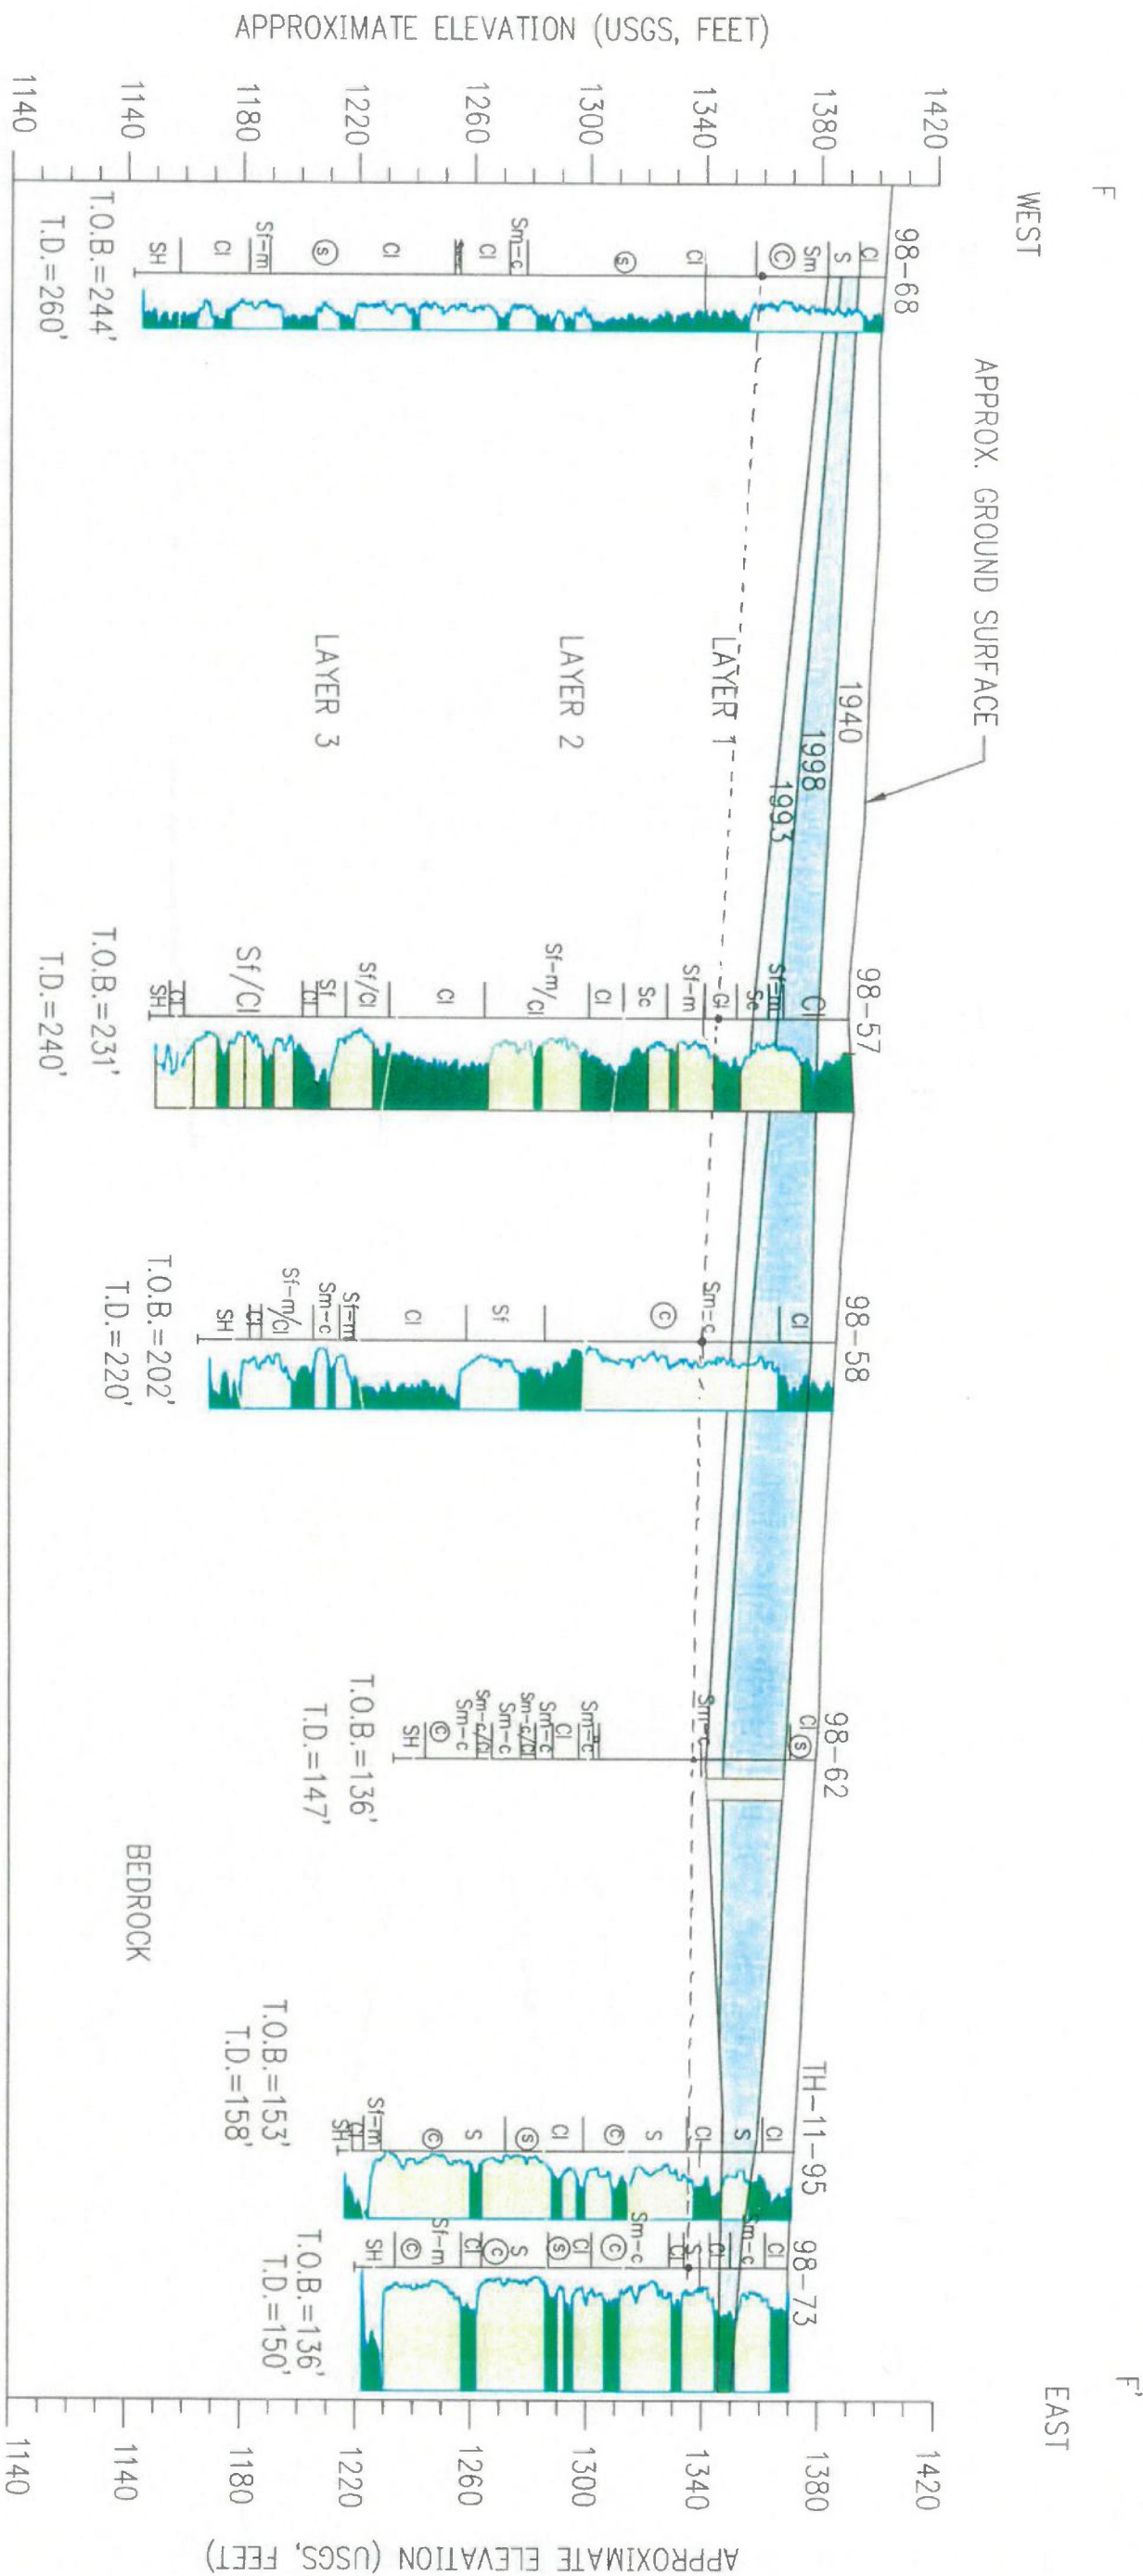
APPROXIMATE ELEVATION (USGS, FEET)

1140 1140 1180 1220 1260 1300 1340 1380 1420

F

WEST

APPROX. GROUND SURFACE

98-68

Cl
S
Sm
Ⓒ
Cl
Ⓢ
Sm-c
Cl
Cl
Ⓢ
Sf-m
Cl
SH

T.O.B.=244'
T.D.=260'

1940
1998
1993

LAYER 1
LAYER 2
LAYER 3

98-57

Cl
Sf-m
Sc
Gl
Sf-m
Sc
Cl
Sf-m/Cl
Cl
Sf/Cl
Sf
Sf/Cl
Cl
SH

T.O.B.=231'
T.D.=240'

98-58

Cl
Sm-c
Ⓒ
Sf
Cl
Sf-m
Sm-c
Sf-m/Cl
Cl
SH

T.O.B.=202'
T.D.=220'

98-62

Ⓢ
Cl
Sm-c
Sm-c
Sm-c
Cl
Sm-c
Sm-c/Cl
Sm-c
Sm-c/Cl
Sm-c
Ⓒ
SH

T.O.B.=136'
T.D.=147'

BEDROCK

TH-11-95

Cl
S
Cl
S
Ⓒ
Cl
Ⓢ
S
Ⓒ
Sf-m
SH

T.O.B.=153'
T.D.=158'

98-73

Cl
Sm-c
Cl
Sm-c
S
Cl
Sm-c
Ⓒ
Ⓢ
S
Ⓒ
Cl
Sf-m
Ⓒ
SH

T.O.B.=136'
T.D.=150'

F'

EAST

1140 1140 1180 1220 1260 1300 1340 1380 1420

APPROXIMATE ELEVATION (USGS, FEET)